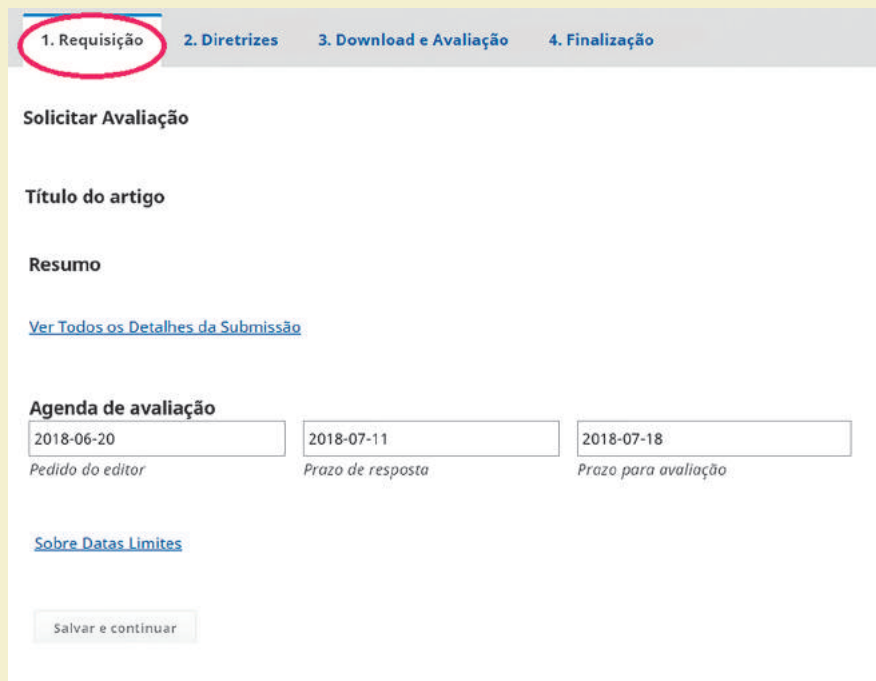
1. Requisição 2. Diretrizes 3. Download e Avaliação 4. Finalização

Solicitar Avaliação

Título do artigo

Resumo

Ver Todos os Detalhes da Submissão

Agenda de avaliação

| 2018-06-20 | 2018-07-11 | 2018-07-18 |
|---|---|---|
| Pedido do editor | Prazo de resposta | Prazo para avaliação |

Sobre Datas Limites

Salvar e continuar